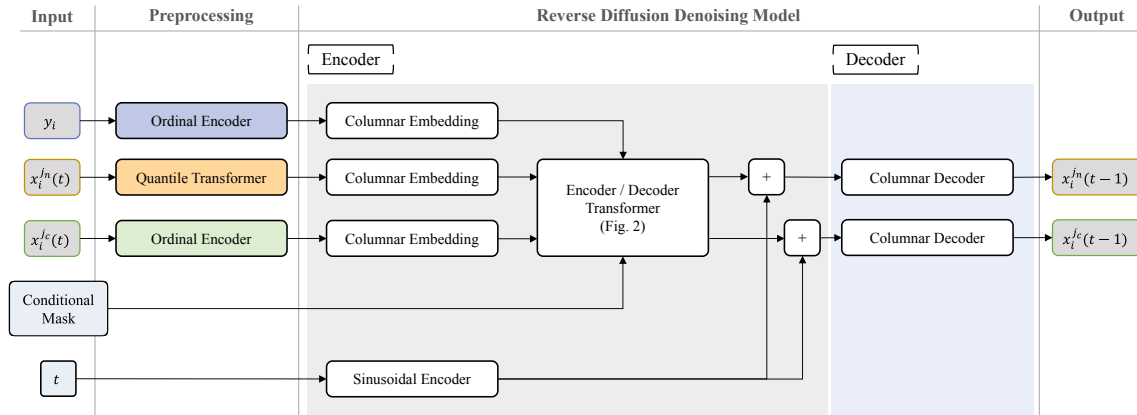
Input

Preprocessing

Reverse Diffusion Denoising Model

Output

Encoder

Decoder

$y_i$

Ordinal Encoder

Columnar Embedding

$x_i^{j_n}(t)$

Quantile Transformer

Columnar Embedding

Encoder / Decoder Transformer (Fig. 2)

+

Columnar Decoder

$x_i^{j_n}(t-1)$

$x_i^{j_c}(t)$

Ordinal Encoder

Columnar Embedding

+

Columnar Decoder

$x_i^{j_c}(t-1)$

Conditional Mask

$t$

Sinusoidal Encoder